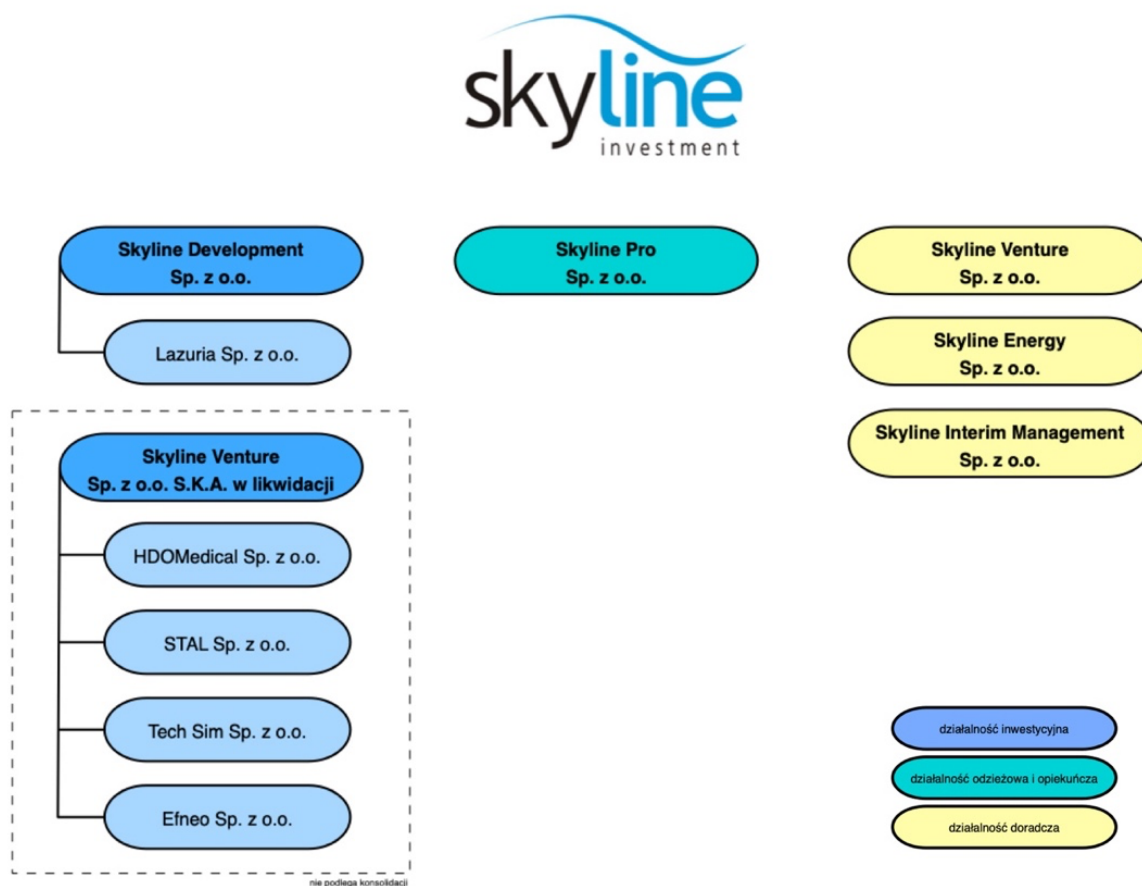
skyline
investment

Skyline Development Sp. z o.o.

Lazuria Sp. z o.o.

Skyline Venture Sp. z o.o. S.K.A. w likwidacji

HDOMedical Sp. z o.o.

STAL Sp. z o.o.

Tech Sim Sp. z o.o.

Efneo Sp. z o.o.

nie podlega konsolidacji

Skyline Pro Sp. z o.o.

Skyline Venture Sp. z o.o.

Skyline Energy Sp. z o.o.

Skyline Interim Management Sp. z o.o.

działalność inwestycyjna

działalność odzieżowa i opiekuńcza

działalność doradcza